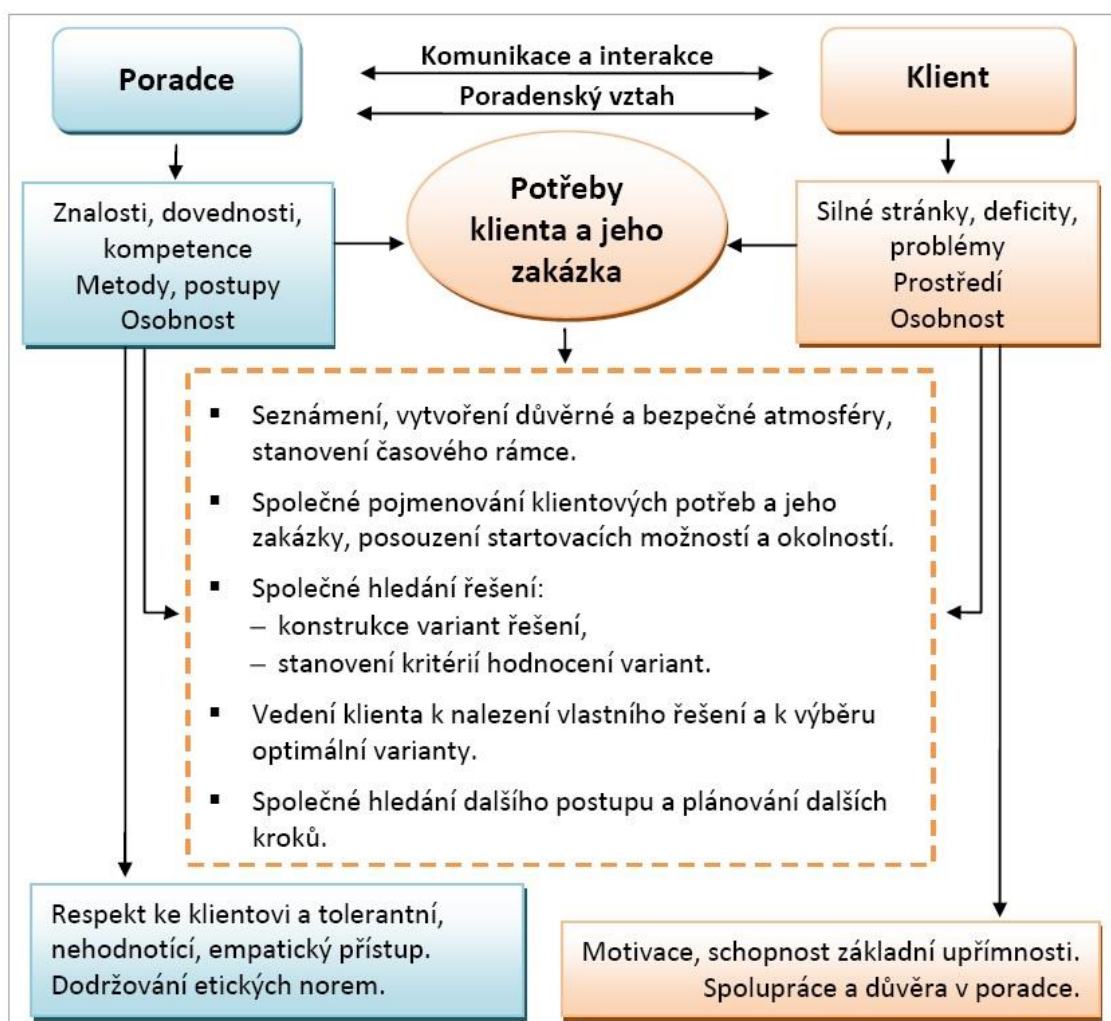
Poradce

Komunikace a interakce

Poradenský vztah

Klient

Znalosti, dovednosti, kompetence
Metody, postupy
Osobnost

Potřeby klienta a jeho zakázka

Silné stránky, deficity, problémy
Prostředí
Osobnost

▪ Seznámení, vytvoření důvěrné a bezpečné atmosféry, stanovení časového rámce.

▪ Společné pojmenování klientových potřeb a jeho zakázky, posouzení startovacích možností a okolností.

▪ Společné hledání řešení:
– konstrukce variant řešení,
– stanovení kritérií hodnocení variant.

▪ Vedení klienta k nalezení vlastního řešení a k výběru optimální varianty.

▪ Společné hledání dalšího postupu a plánování dalších kroků.

Respekt ke klientovi a tolerantní, nehodnotící, empatický přístup.
Dodržování etických norem.

Motivace, schopnost základní upřímnosti.
Spolupráce a důvěra v poradce.